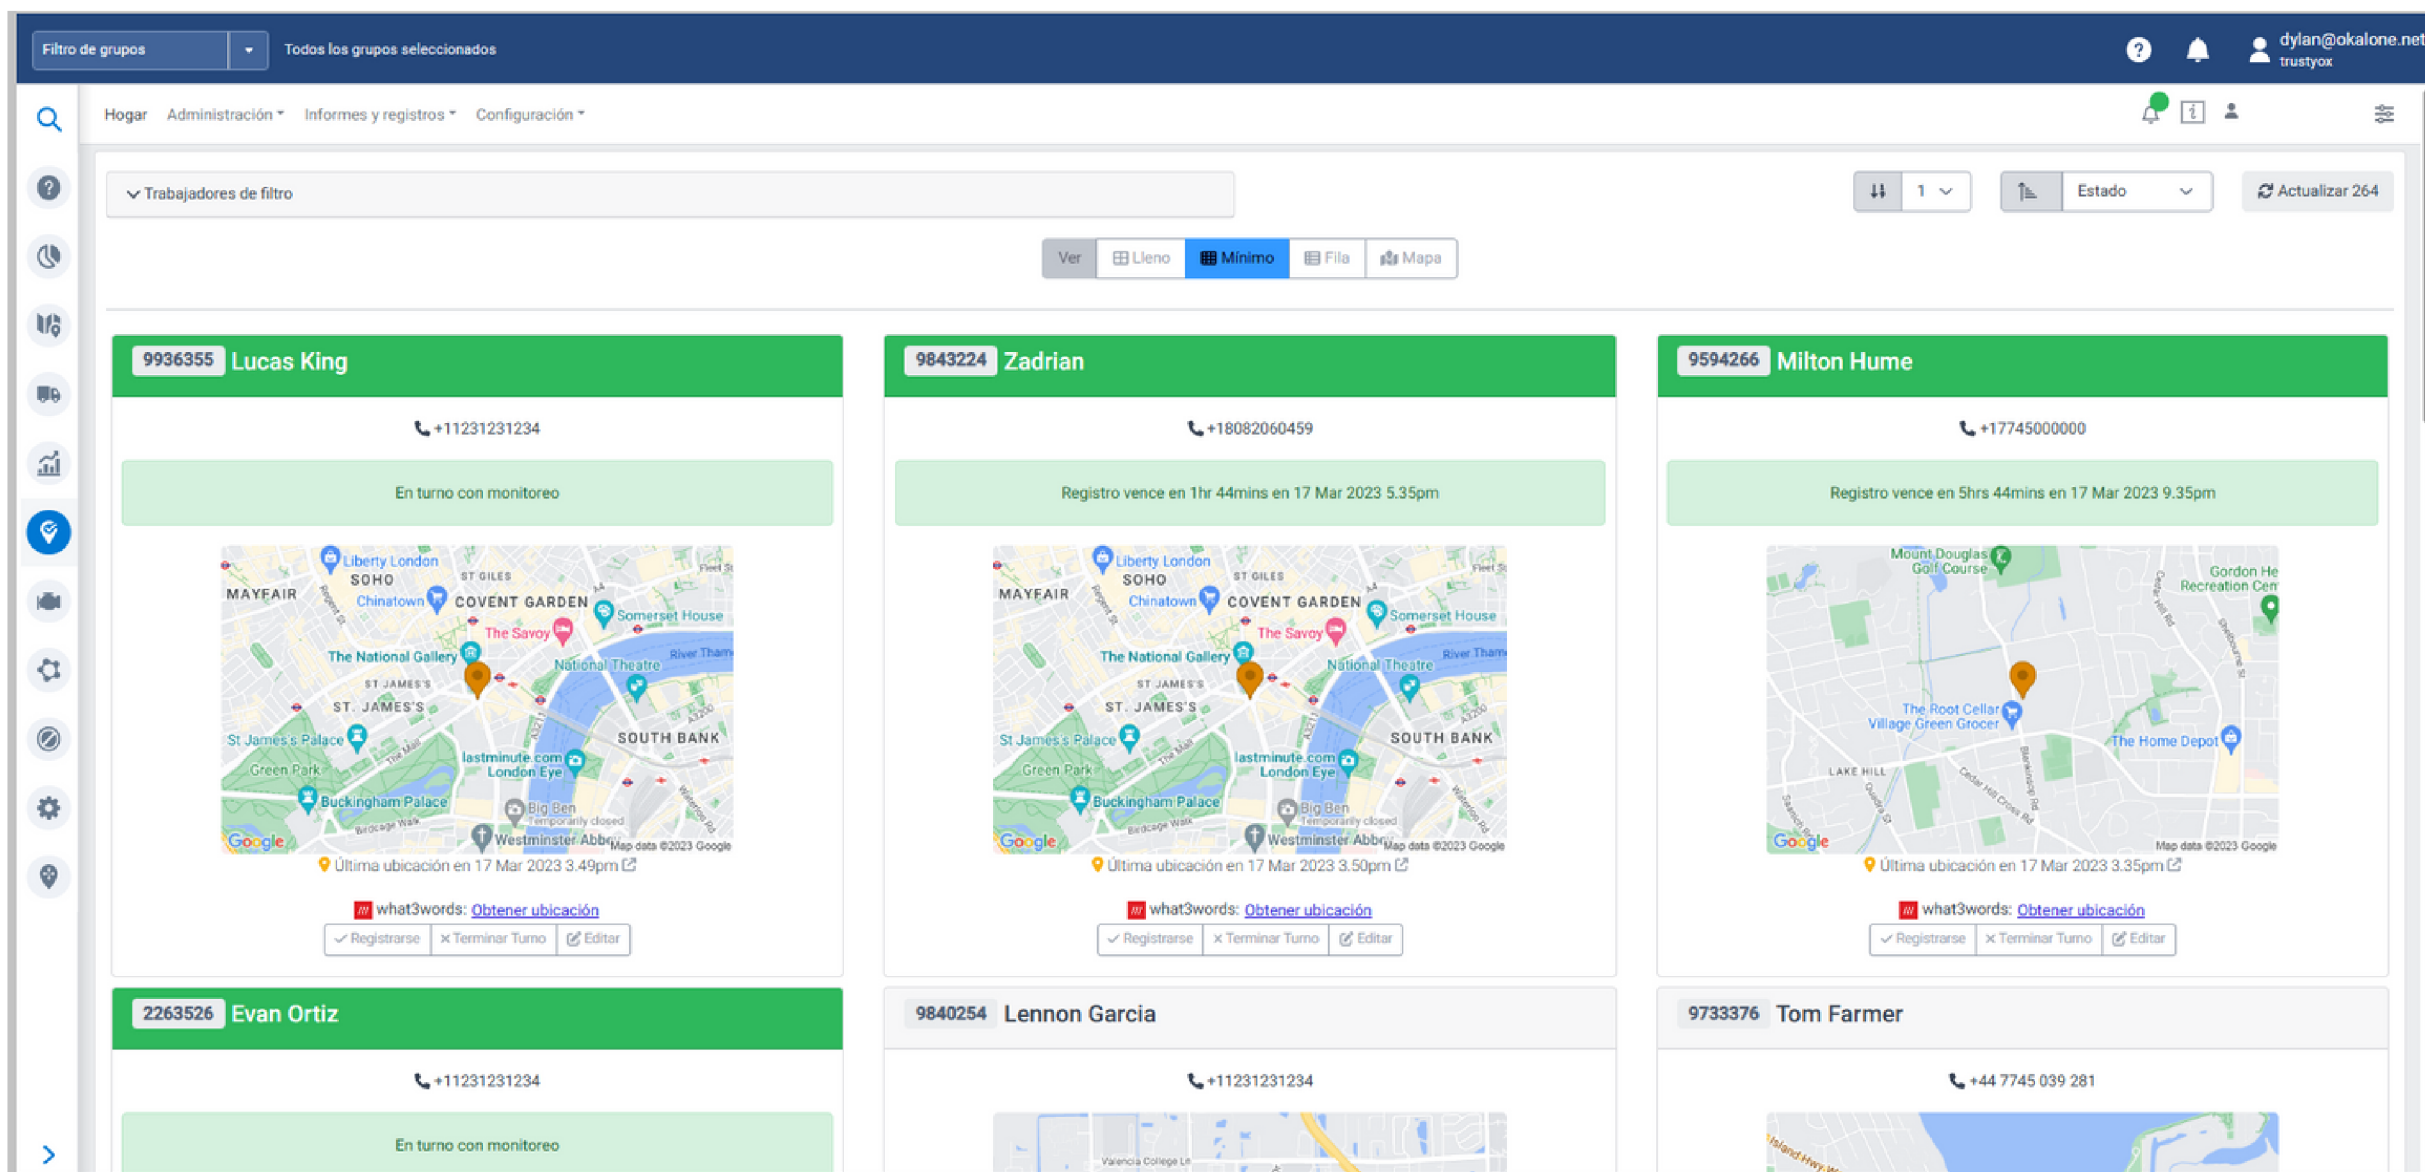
Filtro de grupos
Todos los grupos seleccionados
dylan@okalone.net
trustyox

Hogar Administración Informes y registros Configuración

Trabajadores de filtro

1
Estado
Actualizar 264

Ver | Lleno | Mínimo | Fila | Mapa

9936355 Lucas King
+11231231234
En turno con monitoreo
Última ubicación en 17 Mar 2023 3.49pm
what3words: Obtener ubicación
Registrarse | Terminar Turno | Editar

9843224 Zadrian
+18082060459
Registro vence en 1hr 44mins en 17 Mar 2023 5.35pm
Última ubicación en 17 Mar 2023 3.50pm
what3words: Obtener ubicación
Registrarse | Terminar Turno | Editar

9594266 Milton Hume
+17745000000
Registro vence en 5hrs 44mins en 17 Mar 2023 9.35pm
Última ubicación en 17 Mar 2023 3.35pm
what3words: Obtener ubicación
Registrarse | Terminar Turno | Editar

2263526 Evan Ortiz
+11231231234
En turno con monitoreo

9840254 Lennon Garcia
+11231231234

9733376 Tom Farmer
+44 7745 039 281